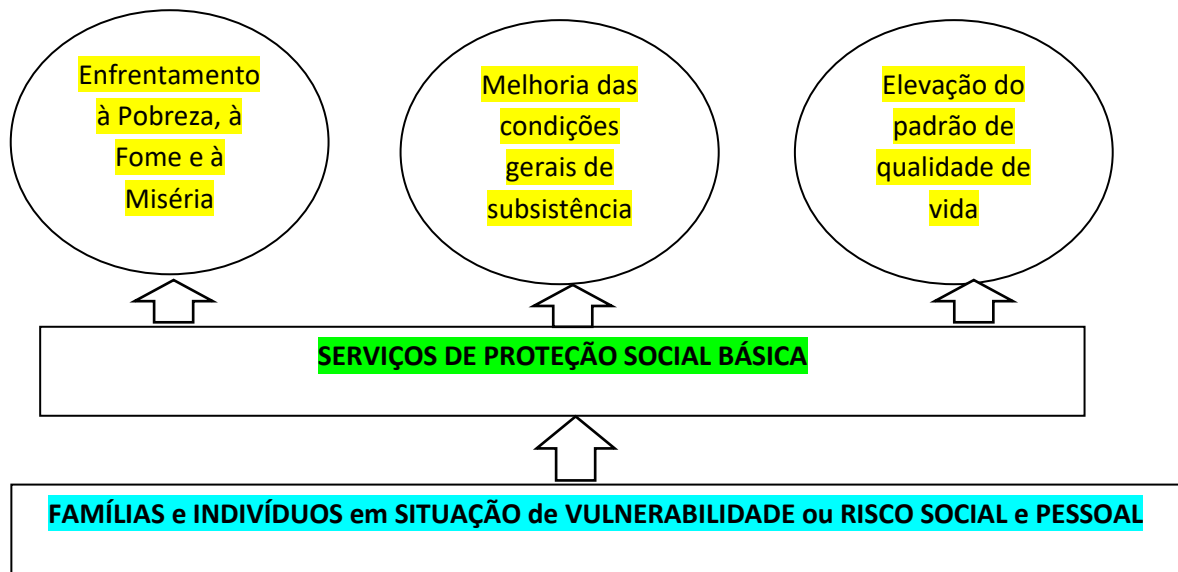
Enfrentamento à Pobreza, à Fome e à Miséria

Melhoria das condições gerais de subsistência

Elevação do padrão de qualidade de vida

SERVIÇOS DE PROTEÇÃO SOCIAL BÁSICA

FAMÍLIAS e INDIVÍDUOS em SITUAÇÃO de VULNERABILIDADE ou RISCO SOCIAL e PESSOAL